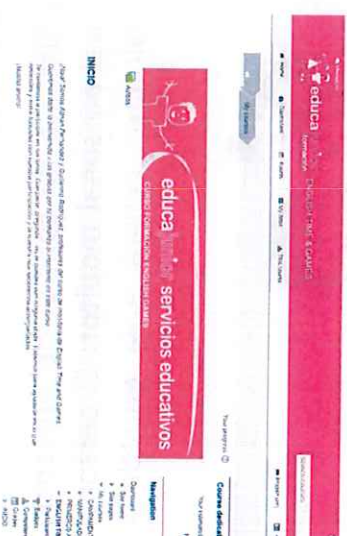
educa
formación
ENGLISH, TIME & GAMES

Home
Dashboard
Events
My files
This course

educa junior servicios educativos
CURSO FORMACIÓN ENGLISH GAMES

Avisos

INICIO

¡Hola! Somos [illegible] Fernández y Guillermo Rodríguez, profesores del curso de inmersión de English Time and Games

Queremos daros la bienvenida y las gracias por vuestra participación en este curso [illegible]

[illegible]

¡Mucho ánimo!

Your progress

Navigation
Dashboard
Site home
Site pages
My courses
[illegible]
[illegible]
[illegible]
Participants
Badges
Competencies
Grades
INICIO

Course dedication
Your estimated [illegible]